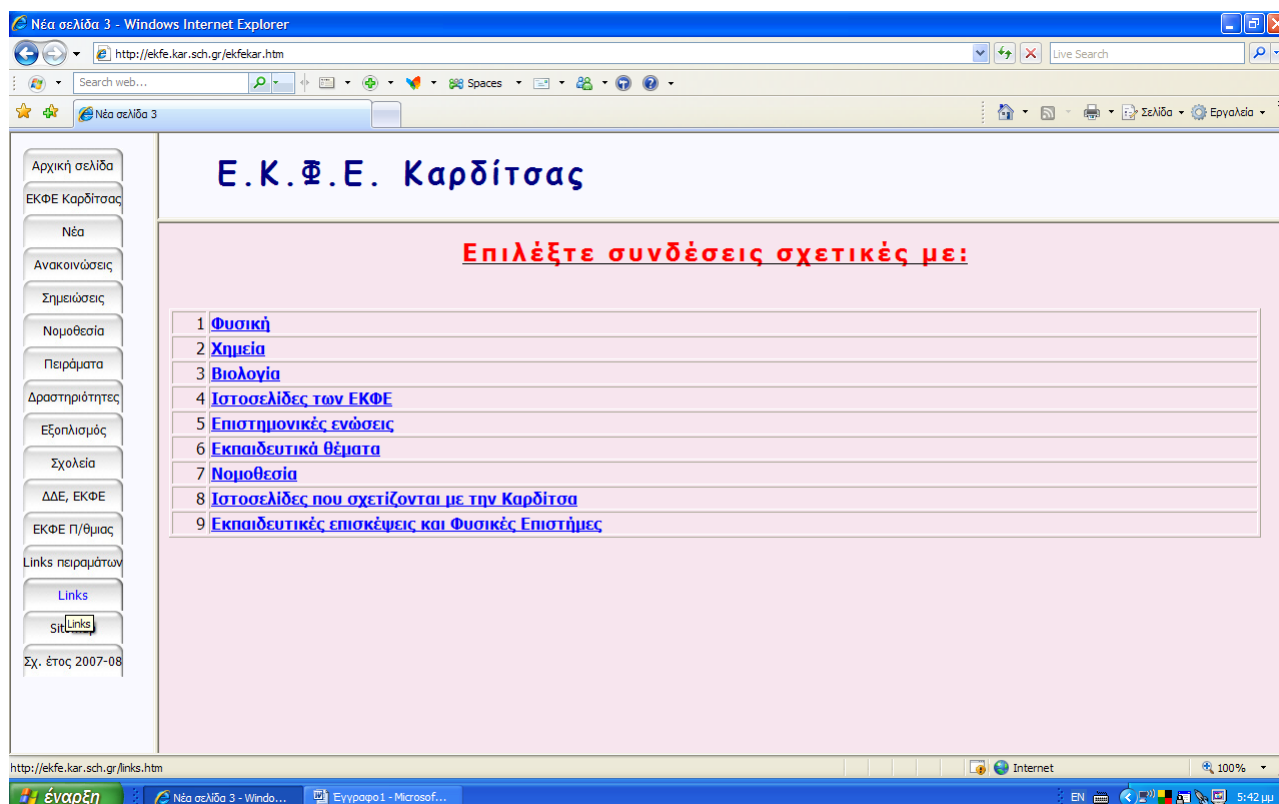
Νέα σελίδα 3 - Windows Internet Explorer

http://ekfe.kar.sch.gr/ekfekar.htm

Live Search

Search web...

Spaces

Νέα σελίδα 3

Σελίδα

Εργαλεία

Αρχική σελίδα
ΕΚΦΕ Καρδίτσας
Νέα
Ανακοινώσεις
Σημειώσεις
Νομοθεσία
Πειράματα
Δραστηριότητες
Εξοπλισμός
Σχολεία
ΔΔΕ, ΕΚΦΕ
ΕΚΦΕ Π/θμιας
Links πειραμάτων
Links
Sit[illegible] Links
Σχ. έτος 2007-08

Ε.Κ.Φ.Ε. Καρδίτσας

Επιλέξτε συνδέσεις σχετικές με:

| | |
|---|---|
| 1 | Φυσική |
| 2 | Χημεία |
| 3 | Βιολογία |
| 4 | Ιστοσελίδες των ΕΚΦΕ |
| 5 | Επιστημονικές ενώσεις |
| 6 | Εκπαιδευτικά θέματα |
| 7 | Νομοθεσία |
| 8 | Ιστοσελίδες που σχετίζονται με την Καρδίτσα |
| 9 | Εκπαιδευτικές επισκέψεις και Φυσικές Επιστήμες |

http://ekfe.kar.sch.gr/links.htm

Internet

100%

έναρξη

Νέα σελίδα 3 - Windo...

Έγγραφο1 - Microsof...

EN

5:42 μμ